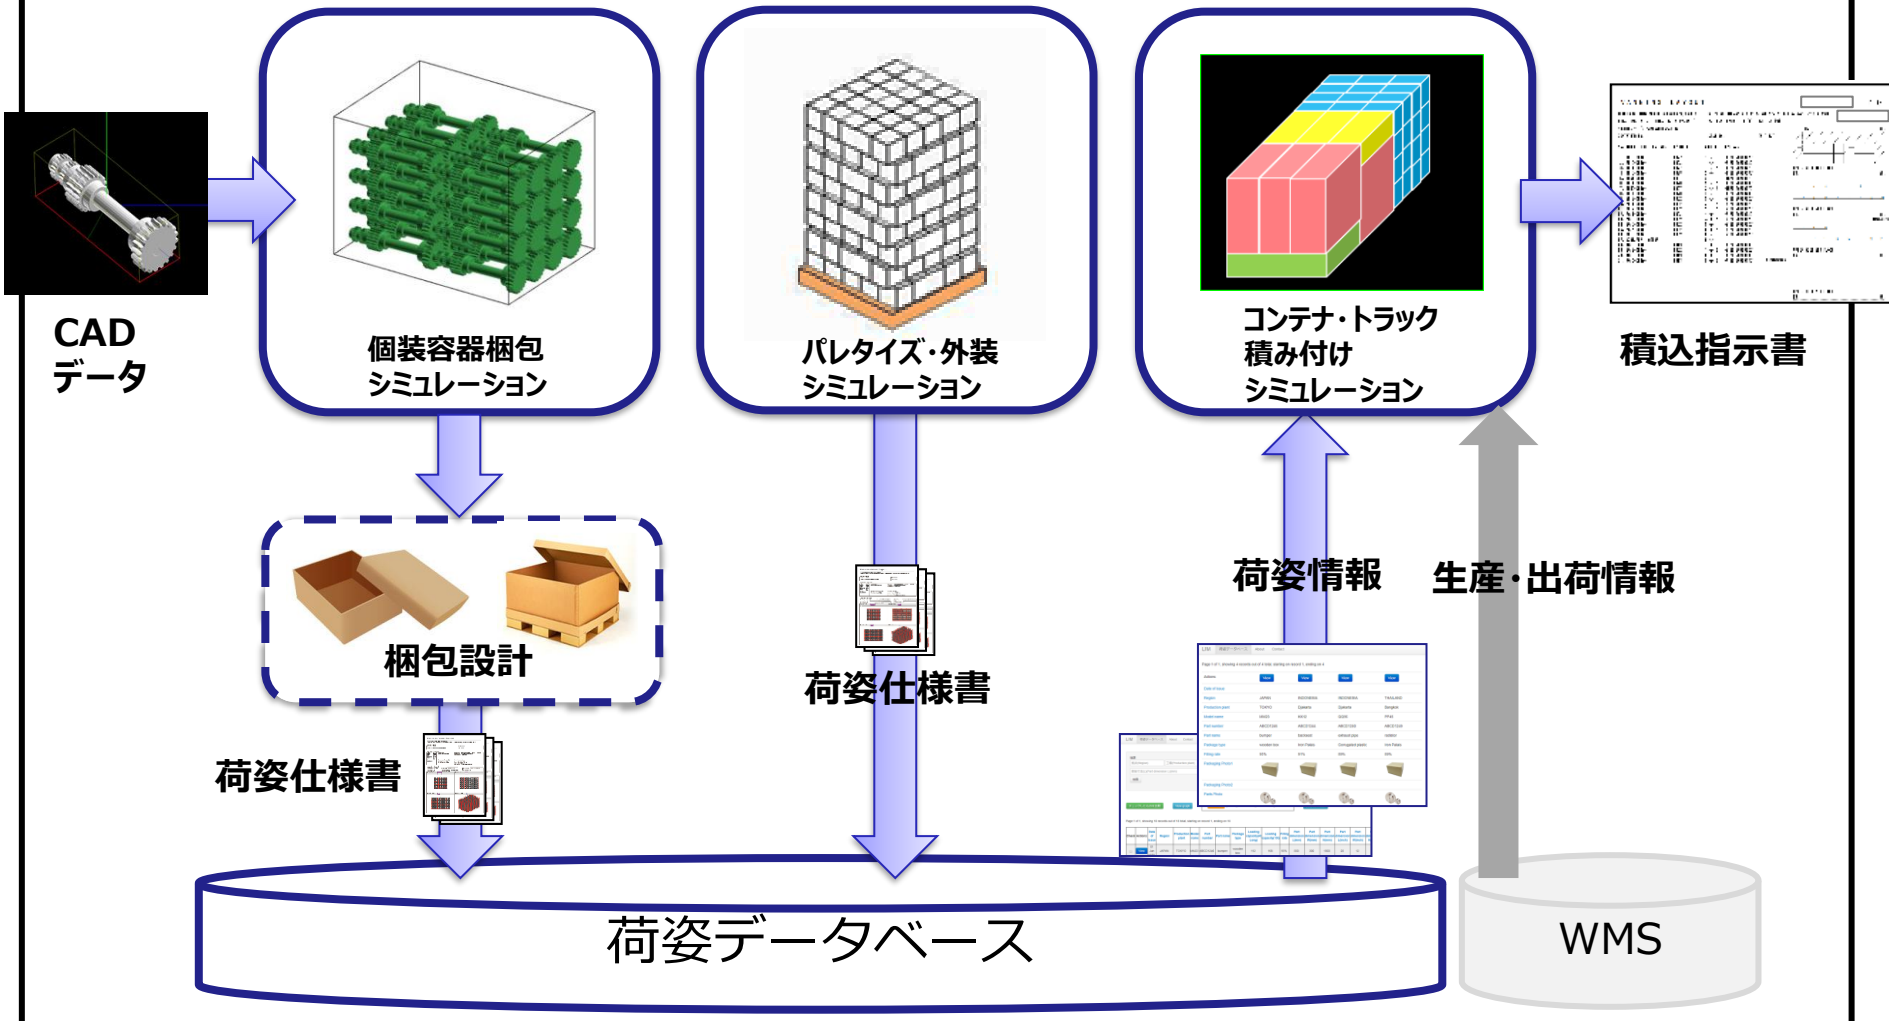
CAD
データ

個装容器梱包
シミュレーション

パレタイズ・外装
シミュレーション

コンテナ・トラック
積み付け
シミュレーション

積込指示書

梱包設計

荷姿仕様書

荷姿仕様書

荷姿情報

生産・出荷情報

荷姿データベース

WMS